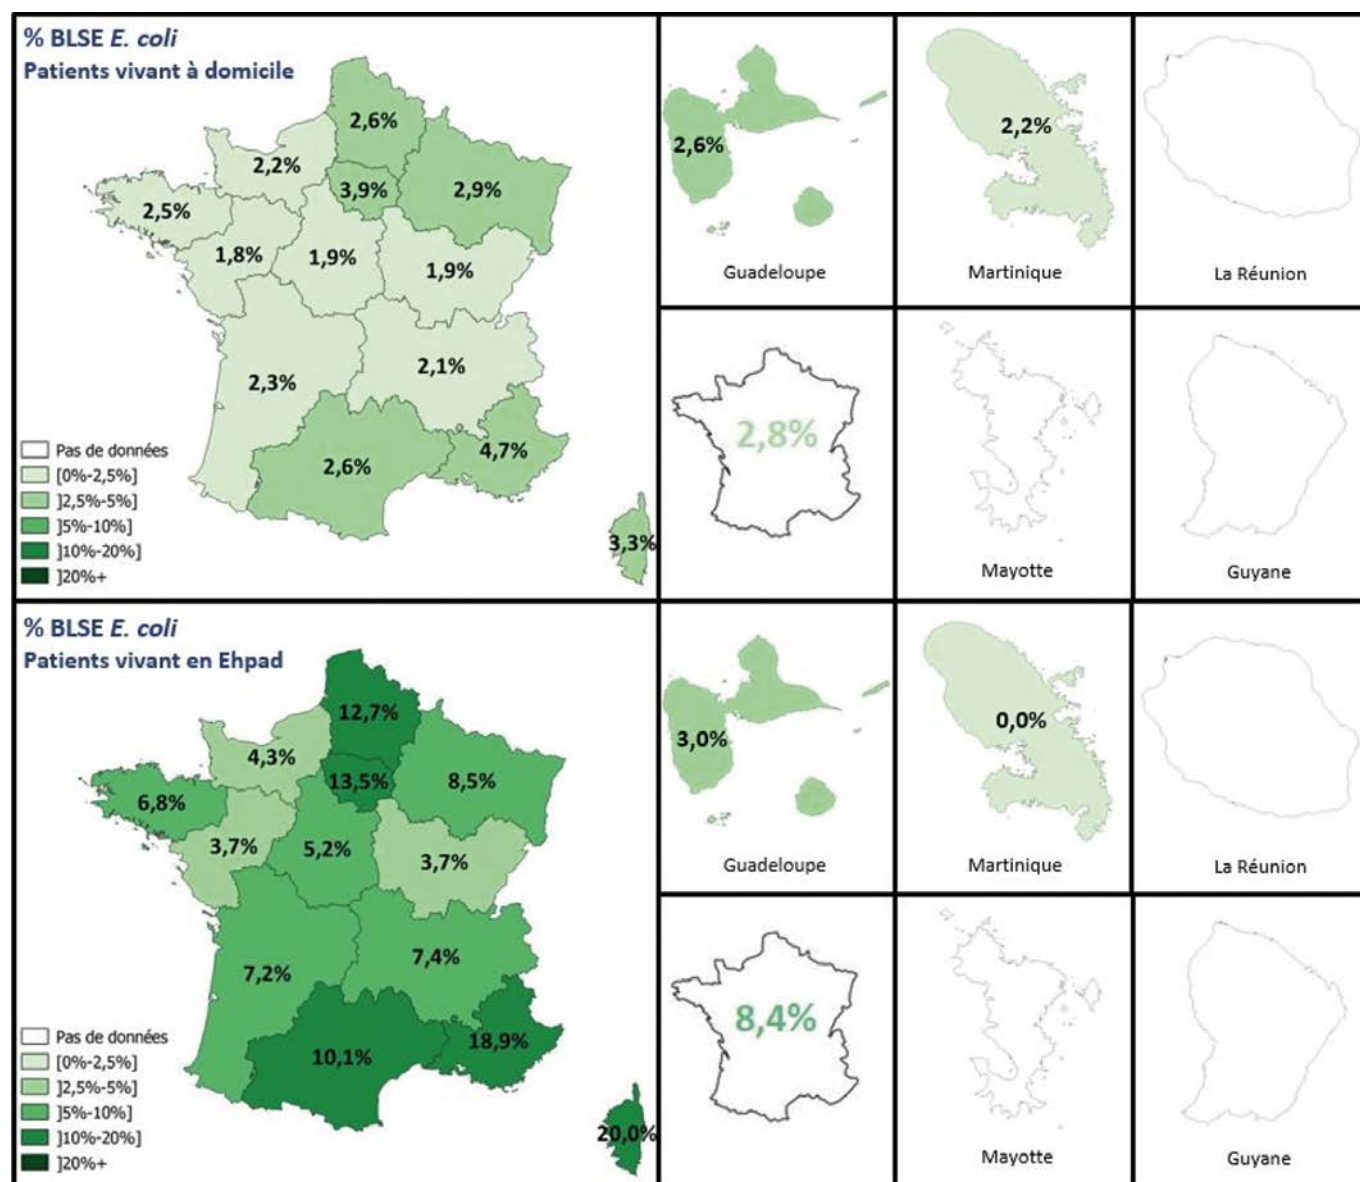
% BLSE *E. coli*
Patients vivant à domicile

2,6%
2,2%
3,9%
2,9%
2,5%
1,8%
1,9%
1,9%
2,3%
2,1%
2,6%
4,7%
3,3%

Pas de données
[0%-2,5%]
]2,5%-5%]
]5%-10%]
]10%-20%]
]20%+

2,6%
Guadeloupe
2,2%
Martinique
La Réunion
2,8%
Mayotte
Guyane

% BLSE *E. coli*
Patients vivant en Ehpad

12,7%
4,3%
13,5%
8,5%
6,8%
3,7%
5,2%
3,7%
7,2%
7,4%
10,1%
18,9%
20,0%

Pas de données
[0%-2,5%]
]2,5%-5%]
]5%-10%]
]10%-20%]
]20%+

3,0%
Guadeloupe
0,0%
Martinique
La Réunion
8,4%
Mayotte
Guyane